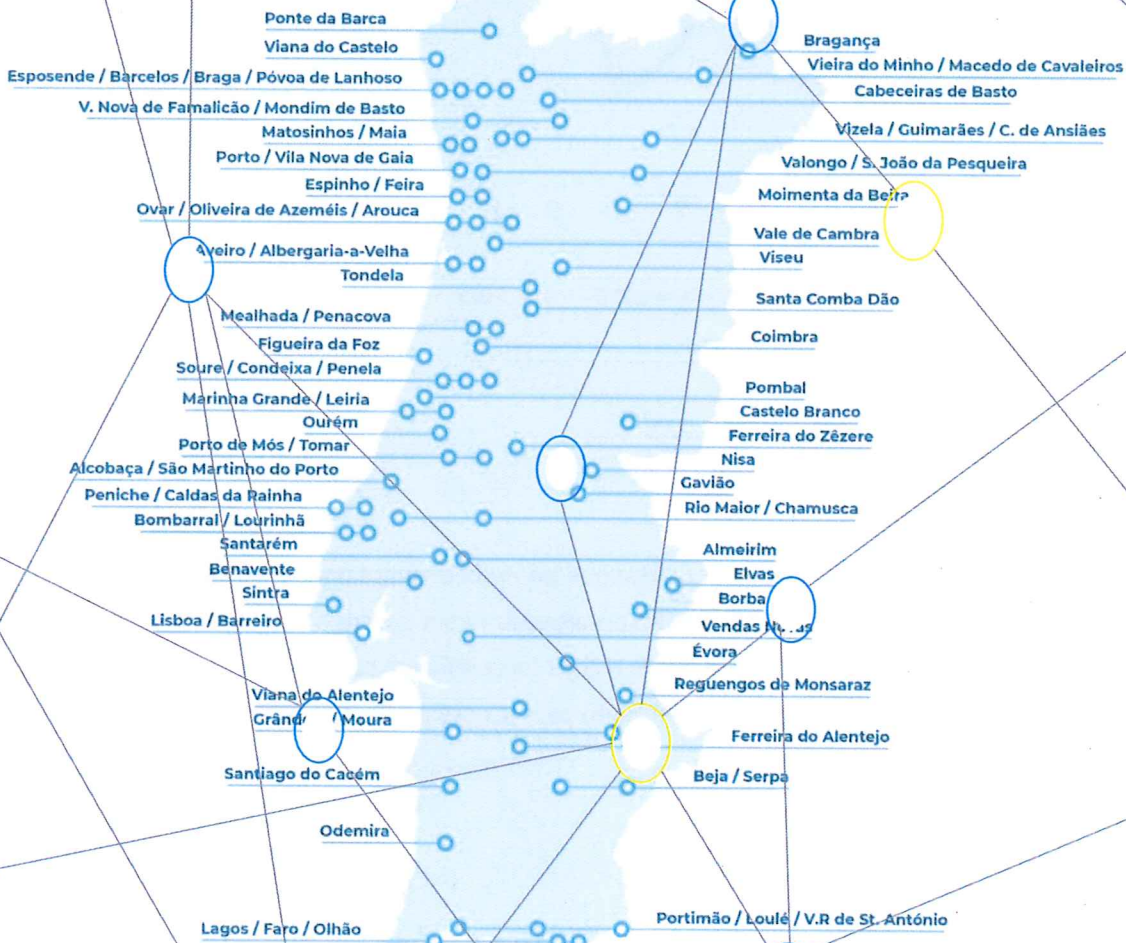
Ponte da Barca
Viana do Castelo
Esposende / Barcelos / Braga / Póvoa de Lanhoso
V. Nova de Famalicão / Mondim de Basto
Matosinhos / Maia
Porto / Vila Nova de Gaia
Espinho / Feira
Ovar / Oliveira de Azeméis / Arouca
Aveiro / Albergaria-a-Velha
Tondela
Mealhada / Penacova
Figueira da Foz
Soure / Condeixa / Penela
Marinha Grande / Leiria
Ourém
Porto de Mós / Tomar
Alcobaça / São Martinho do Porto
Peniche / Caldas da Rainha
Bombarral / Lourinhã
Santarém
Benavente
Sintra
Lisboa / Barreiro
Viana do Alentejo
Grând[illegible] / Moura
Santiago do Cacém
Odemira
Lagos / Faro / Olhão

Bragança
Vieira do Minho / Macedo de Cavaleiros
Cabeceiras de Basto
Vizela / Guimarães / C. de Ansiães
Valongo / S. João da Pesqueira
Moimenta da Beira
Vale de Cambra
Viseu
Santa Comba Dão
Coimbra
Pombal
Castelo Branco
Ferreira do Zêzere
Nisa
Gavião
Rio Maior / Chamusca
Almeirim
Elvas
Borba
Vendas N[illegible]
Évora
Reguengos de Monsaraz
Ferreira do Alentejo
Beja / Serpa
Portimão / Loulé / V.R de St. António